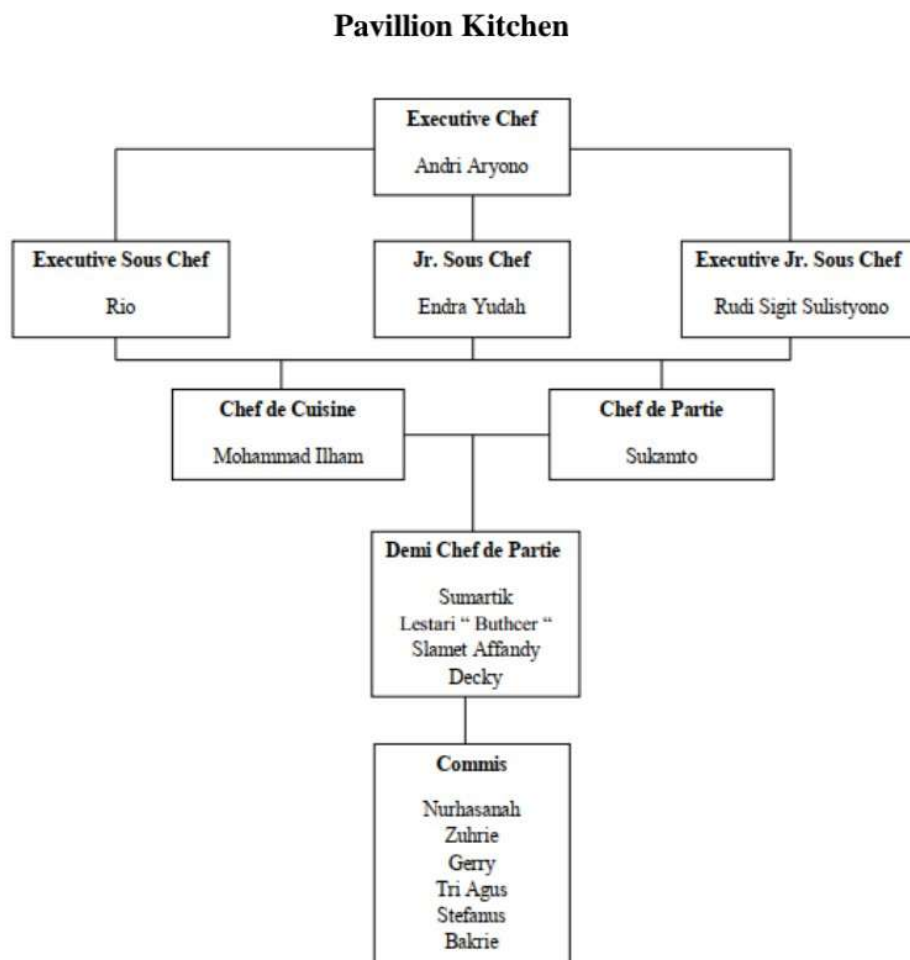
Pavillion Kitchen

Executive Chef

Andri Aryono

Executive Sous Chef

Rio

Jr. Sous Chef

Endra Yudah

Executive Jr. Sous Chef

Rudi Sigit Sulistyono

Chef de Cuisine

Mohammad Ilham

Chef de Partie

Sukamto

Demi Chef de Partie

Sumartik
Lestari " Buthcer "
Slamet Affandy
Decky

Commis

Nurhasanah
Zuhrie
Gerry
Tri Agus
Stefanus
Bakrie